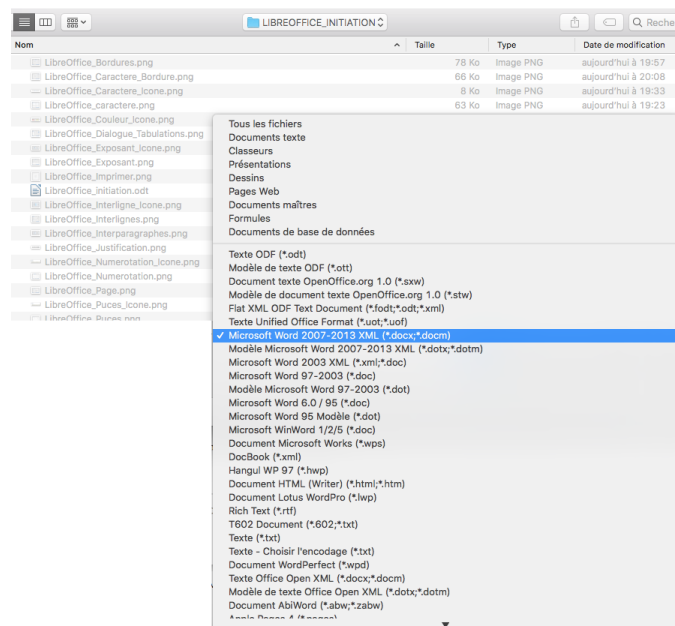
LIBREOFFICE_INITIATION

Reche

| Nom | Taille | Type | Date de modification |
|---|---|---|---|
| LibreOffice_Bordures.png | 78 Ko | Image PNG | aujourd'hui à 19:57 |
| LibreOffice_Caractere_Bordure.png | 66 Ko | Image PNG | aujourd'hui à 20:08 |
| LibreOffice_Caractere_Icone.png | 8 Ko | Image PNG | aujourd'hui à 19:33 |
| LibreOffice_caractere.png | 63 Ko | Image PNG | aujourd'hui à 19:23 |
| LibreOffice_Couleur_Icone.png | | | |
| LibreOffice_Dialogue_Tabulations.png | | | |
| LibreOffice_Exposant_Icone.png | | | |
| LibreOffice_Exposant.png | | | |
| LibreOffice_Imprimer.png | | | |
| LibreOffice_initiation.odt | | | |
| LibreOffice_Interligne_Icone.png | | | |
| LibreOffice_Interlignes.png | | | |
| LibreOffice_Interparagraphes.png | | | |
| LibreOffice_Justification.png | | | |
| LibreOffice_Numerotation_Icone.png | | | |
| LibreOffice_Numerotation.png | | | |
| LibreOffice_Page.png | | | |
| LibreOffice_Puces_Icone.png | | | |
| LibreOffice_Puces.png | | | |

Tous les fichiers
Documents texte
Classeurs
Présentations
Dessins
Pages Web
Documents maîtres
Formules
Documents de base de données

Texte ODF (*.odt)
Modèle de texte ODF (*.ott)
Document texte OpenOffice.org 1.0 (*.sxw)
Modèle de document texte OpenOffice.org 1.0 (*.stw)
Flat XML ODF Text Document (*.fodt;*.odt;*.xml)
Texte Unified Office Format (*.uot;*.uof)
✓ Microsoft Word 2007-2013 XML (*.docx;*.docm)
Modèle Microsoft Word 2007-2013 XML (*.dotx;*.dotm)
Microsoft Word 2003 XML (*.xml;*.doc)
Microsoft Word 97-2003 (*.doc)
Modèle Microsoft Word 97-2003 (*.dot)
Microsoft Word 6.0 / 95 (*.doc)
Microsoft Word 95 Modèle (*.dot)
Microsoft WinWord 1/2/5 (*.doc)
Document Microsoft Works (*.wps)
DocBook (*.xml)
Hangul WP 97 (*.hwp)
Document HTML (Writer) (*.html;*.htm)
Document Lotus WordPro (*.lwp)
Rich Text (*.rtf)
T602 Document (*.602;*.txt)
Texte (*.txt)
Texte - Choisir l'encodage (*.txt)
Document WordPerfect (*.wpd)
Texte Office Open XML (*.docx;*.docm)
Modèle de texte Office Open XML (*.dotx;*.dotm)
Document AbiWord (*.abw;*.zabw)
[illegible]